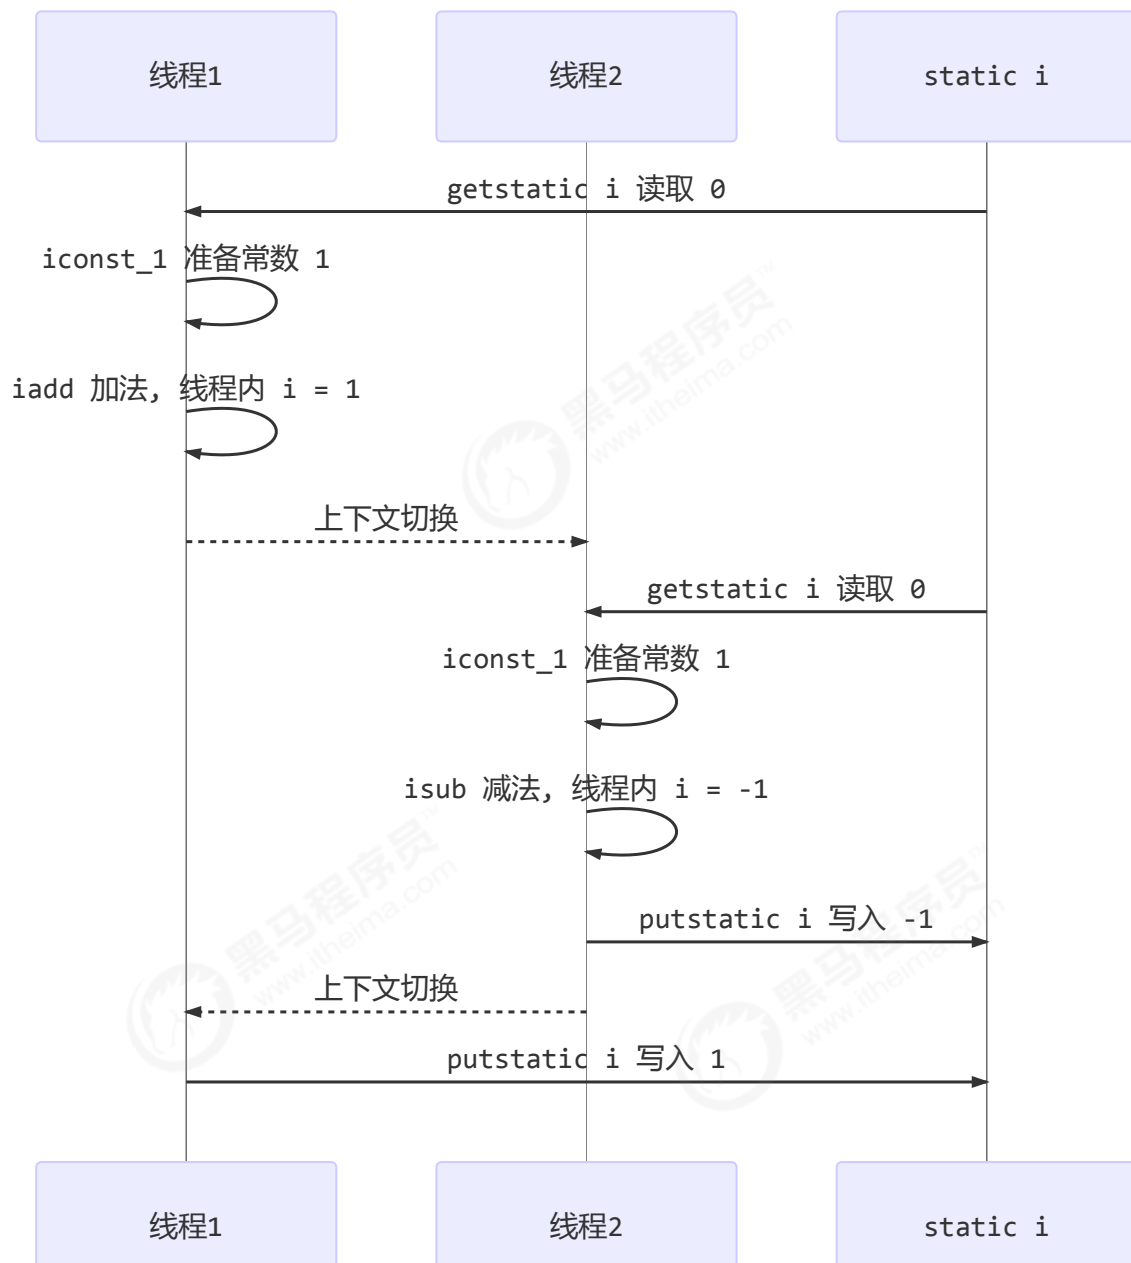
线程1

线程2

static i

getstatic i 读取 0

iconst_1 准备常数 1

iadd 加法，线程内 i = 1

上下文切换

getstatic i 读取 0

iconst_1 准备常数 1

isub 减法，线程内 i = -1

putstatic i 写入 -1

上下文切换

putstatic i 写入 1

线程1

线程2

static i

黑马程序员 www.itheima.com